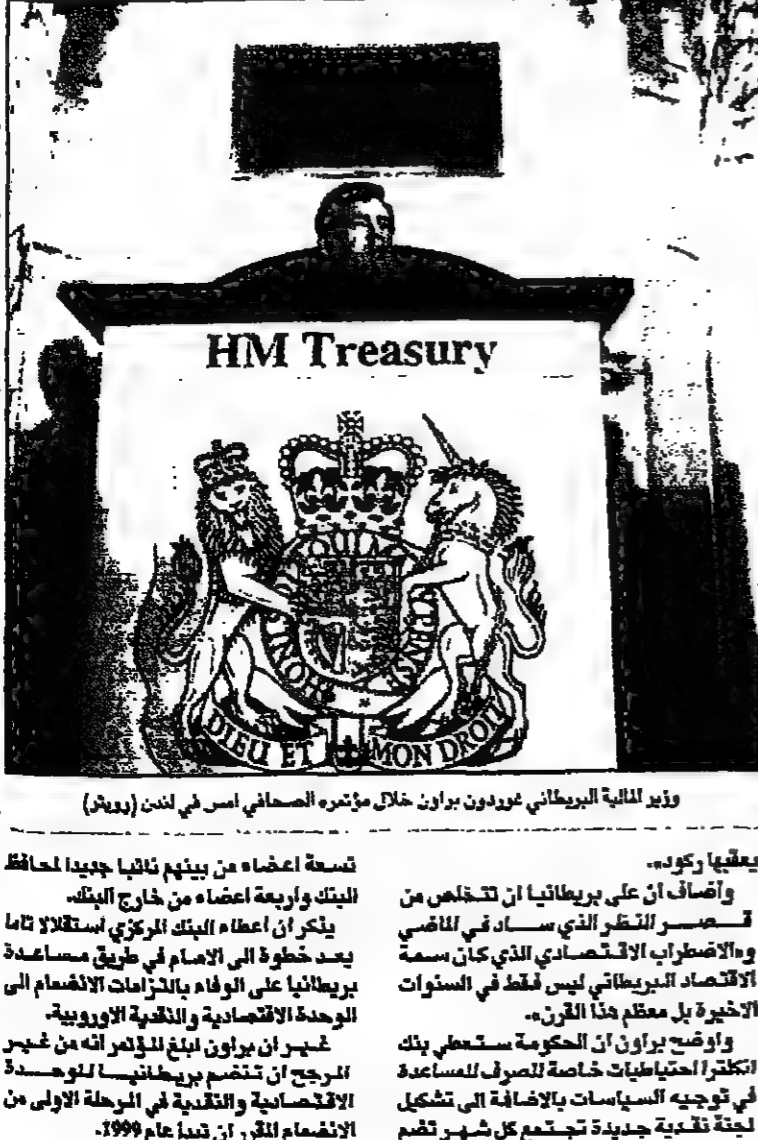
HM Treasury

DIEU ET MON DROIT

وزير المالية البريطاني غوردون براون خلال مؤتمره الصحافي امس في لندن (رويتر)

يعقبها ركود.

وأضاف أن على بريطانيا أن تتخلص من قصر النظر الذي ساد في الماضي والاضطراب الاقتصادي الذي كان سمة الاقتصاد البريطاني ليس فقط في السنوات الاخيرة بل معظم هذا القرن.

واوضح براون ان الحكومة ستعطي بنك انكلترا احتياطيات خاصة للصرف للمساعدة في توجيه السياسات بالاضافة الى تشكيل لجنة نقدية جديدة تجتمع كل شهر تضم

تسعة اعضاء من بينهم نائبا جديدا لمحافظ البنك واربعة اعضاء من خارج البنك.

يذكر ان اعطاء البنك المركزي استقلالا تاما يعد خطوة الى الامام في طريق مساعدة بريطانيا على الوفاء بالتزامات الانضمام الى الوحدة الاقتصادية والنقدية الاوروبية.

غير ان براون ابلغ المؤتمر انه من غير المرجح ان تنضم بريطانيا للوحدة الاقتصادية والنقدية في المرحلة الاولى من الانضمام المقرر ان تبدأ عام 1999.